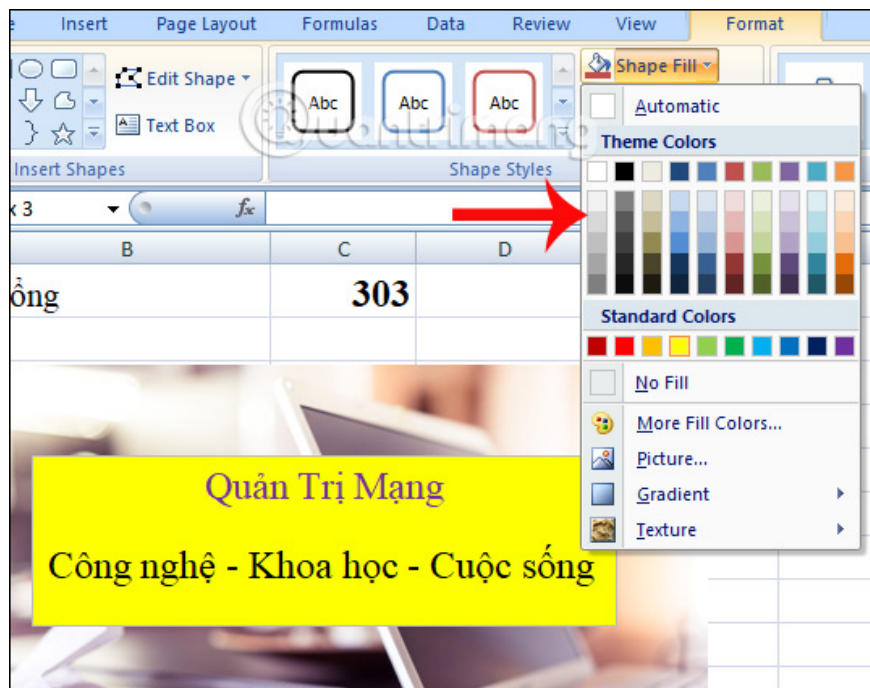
Insert Page Layout Formulas Data Review View Format

Edit Shape

Text Box

Insert Shapes

Abc Abc Abc

Shape Styles

Shape Fill

Automatic

Theme Colors

Standard Colors

No Fill

More Fill Colors...

Picture...

Gradient

Texture

x 3

fx

B C D

ống 303

Quản Trị Mạng

Công nghệ - Khoa học - Cuộc sống